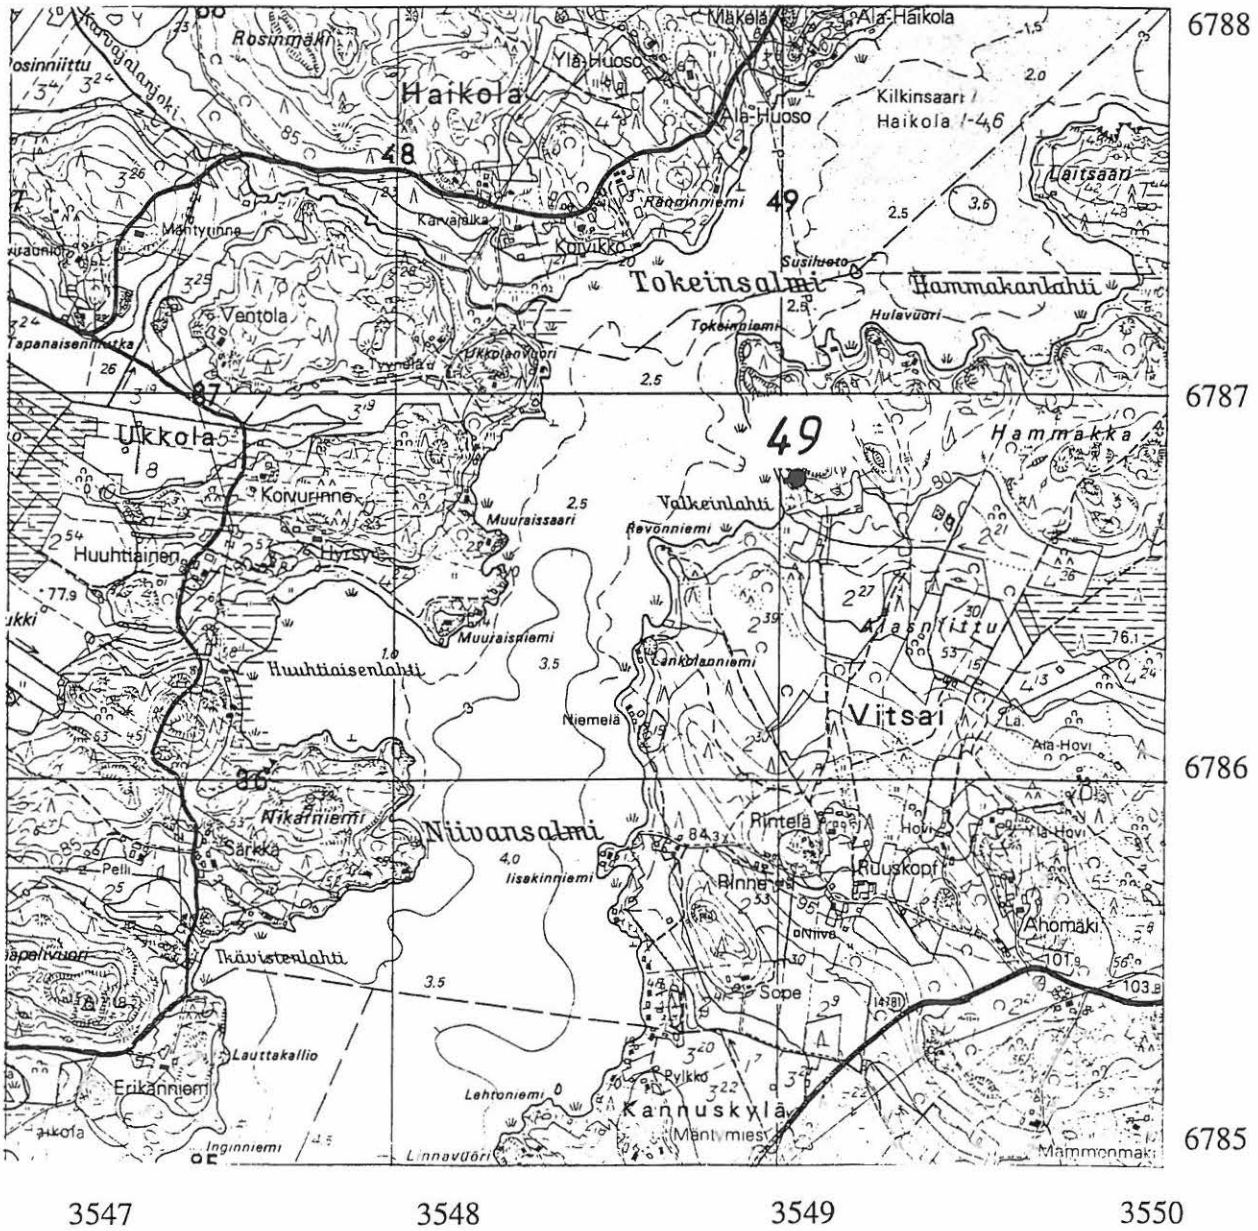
6788
Rosinmäki
Rosinniittu
Makelä
Ala-Haikola
Ylä-Huoso
Haikola
Ala-Huoso
Kilkinsaari
Haikola 1-46
48
Karvarälka
Ränninniemi
49
Laitsaari
Mäntyrinne
Koivikko
Tokeinsalmi
Hammakanlahti
Susiluoto
Ventola
Tokeinniemi
Hulavuori
Tapanaisenniitty
Ukkolanvuori
Tyynelä
2.5
87
6787
Ukkola
49
Hammakka
Korvurinne
Valkeinlahti
Muuraissaari
Revonniemi
Huuhtiainen
Hyrsy
Alasniittu
Muuraisniemi
Huuhtiaisenlahti
Lankolanniemi
Niemelä
Vitsai
Ala-Hovi
6786
Nikarniemi
Niivansalmi
Rintelä
Hovi
Ylä-Hovi
Särkkä
Iisakinniemi
Rinne
Ruuskopf
Pelli
Niiva
Ahomäki
Ikävistenlahti
Sope
Lauttakallio
Erikanniemi
Lehtoniemi
Pylkkö
Kannuskylä
Mäntymies
Inginniemi
Linnavuori
Mammonmäki
6785
3547
3548
3549
3550